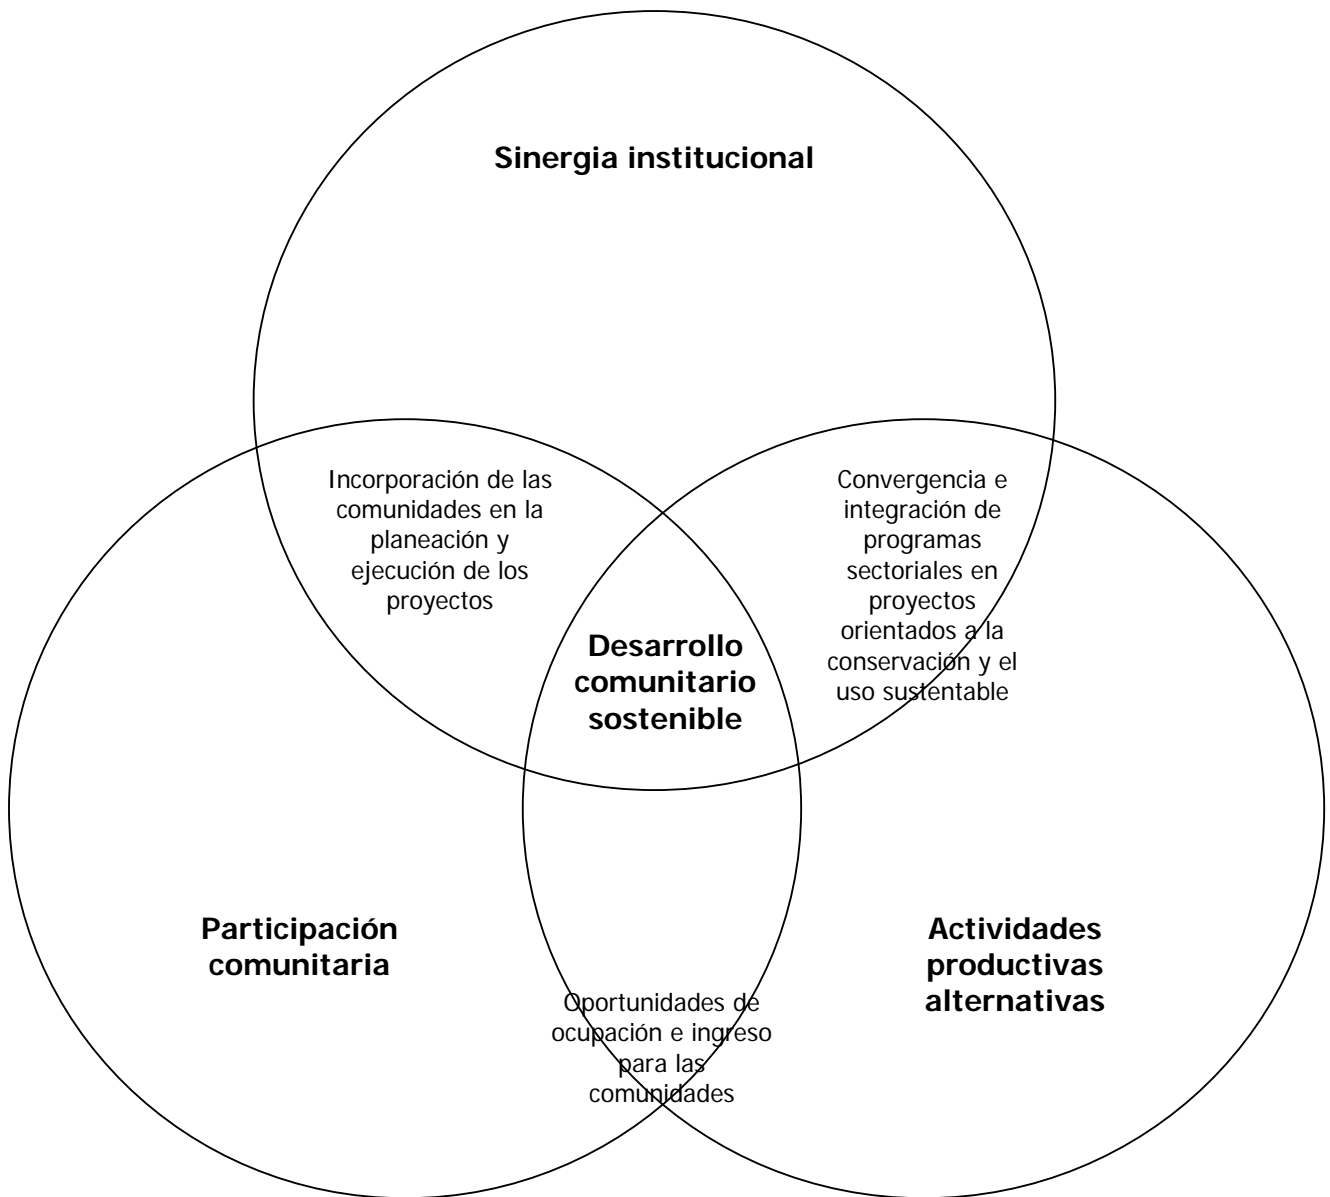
Sinergia institucional

Incorporación de las comunidades en la planeación y ejecución de los proyectos

Convergencia e integración de programas sectoriales en proyectos orientados a la conservación y el uso sustentable

Desarrollo comunitario sostenible

Participación comunitaria

Actividades productivas alternativas

Oportunidades de ocupación e ingreso para las comunidades